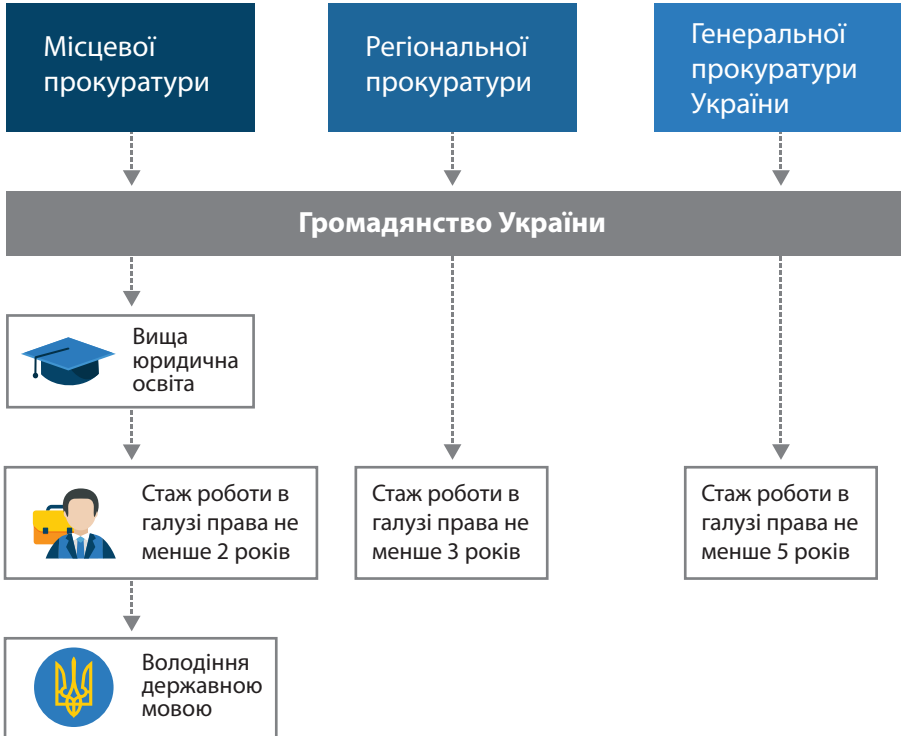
Місцевої прокуратури

Регіональної прокуратури

Генеральної прокуратури України

Громадянство України

Вища юридична освіта

Стаж роботи в галузі права не менше 2 років

Стаж роботи в галузі права не менше 3 років

Стаж роботи в галузі права не менше 5 років

Володіння державною мовою